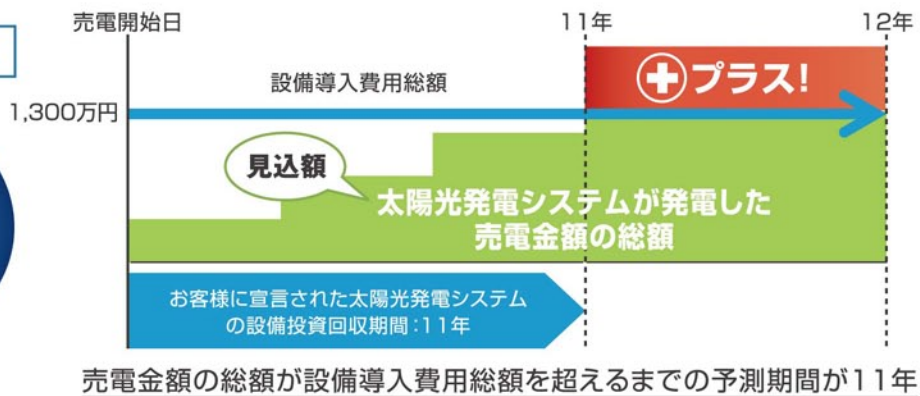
売電開始日

11年

12年

プラス!

設備導入費用総額

1,300万円

見込額

太陽光発電システムが発電した売電金額の総額

お客様に宣言された太陽光発電システムの設備投資回収期間：11年

売電金額の総額が設備導入費用総額を超えるまでの予測期間が11年